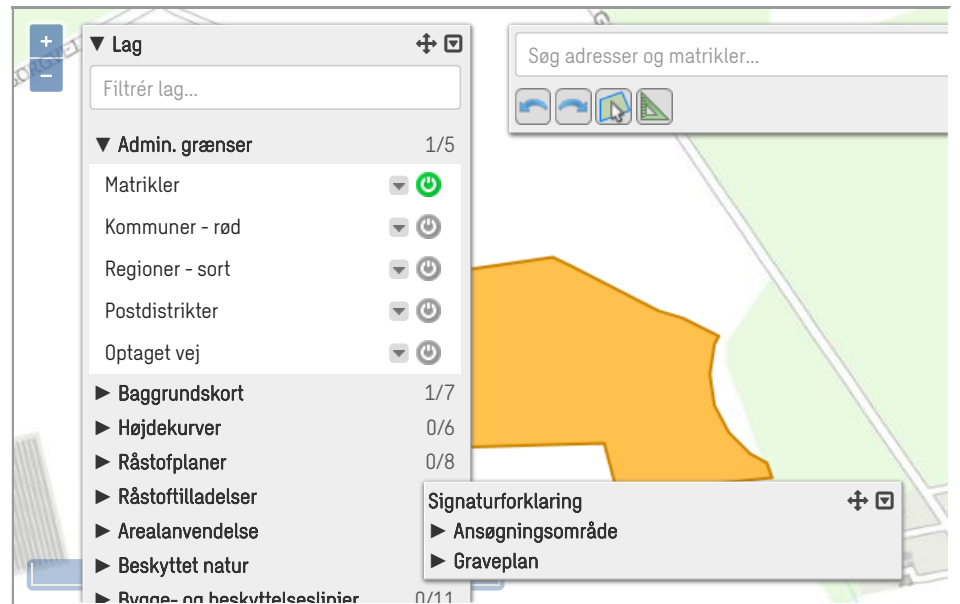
+
−
▼ Lag
Filtrér lag...
▼ Admin. grænser 1/5
Matrikler
Kommuner - rød
Regioner - sort
Postdistrikter
Optaget vej
► Baggrundskort 1/7
► Højdekurver 0/6
► Råstofplaner 0/8
► Råstoftilladelser
► Arealanvendelse
► Beskyttet natur
► Bygge- og beskyttelseslinier 0/11

Søg adresser og matrikler...

Signaturforklaring
► Ansøgningsområde
► Graveplan